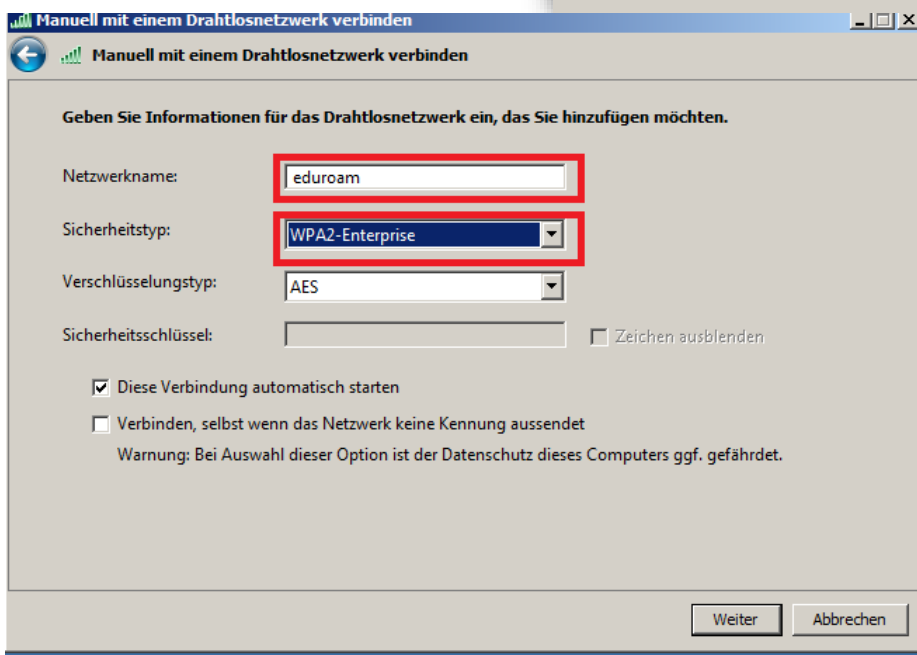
Manuell mit einem Drahtlosnetzwerk verbinden

Manuell mit einem Drahtlosnetzwerk verbinden

Geben Sie Informationen für das Drahtlosnetzwerk ein, das Sie hinzufügen möchten.

Netzwerkname: eduroam

Sicherheitstyp: WPA2-Enterprise

Verschlüsselungstyp: AES

Sicherheitsschlüssel:

Zeichen ausblenden

Diese Verbindung automatisch starten

Verbinden, selbst wenn das Netzwerk keine Kennung aussendet

Warnung: Bei Auswahl dieser Option ist der Datenschutz dieses Computers ggf. gefährdet.

Weiter

Abbrechen